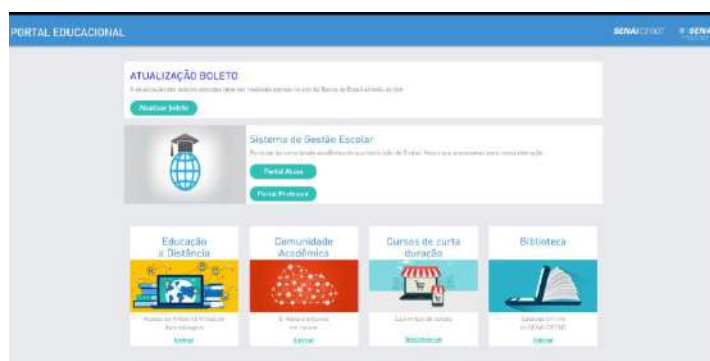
PORTAL EDUCACIONAL

SENAI CETIQT

SENAI

ATUALIZAÇÃO BOLETO

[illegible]

Atualizar boleto

Sistema de Gestão Escolar

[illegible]

Portal Aluno

Portal Professor

Educação a Distância

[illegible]

Entrar

Comunidade Acadêmica

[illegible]

Entrar

Cursos de curta duração

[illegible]

Inscreva-se

Biblioteca

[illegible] SENAI CETIQT

Entrar